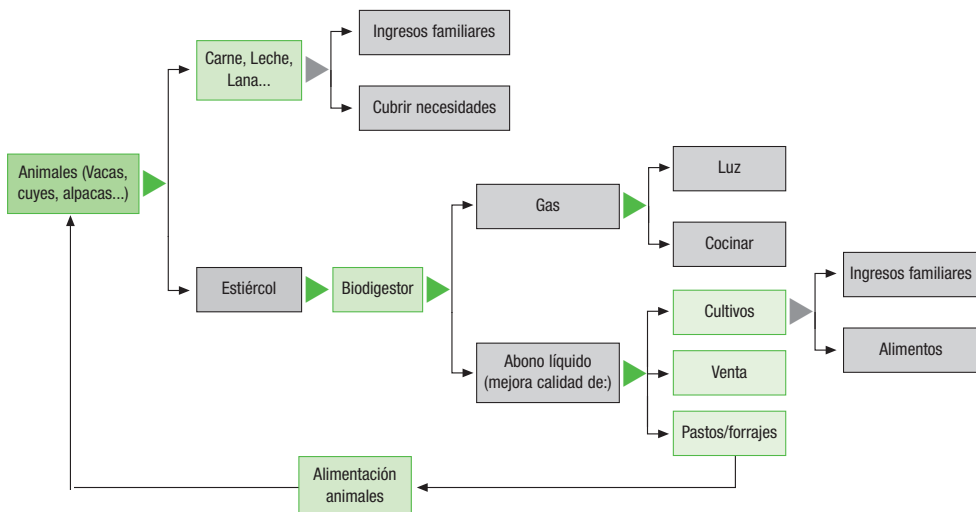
Animales (Vacas, cuyes, alpacas...)

Carne, Leche, Lana...

Ingresos familiares

Cubrir necesidades

Estiércol

Biodigestor

Gas

Luz

Cocinar

Abono líquido (mejora calidad de:)

Cultivos

Venta

Pastos/forrajes

Ingresos familiares

Alimentos

Alimentación animales